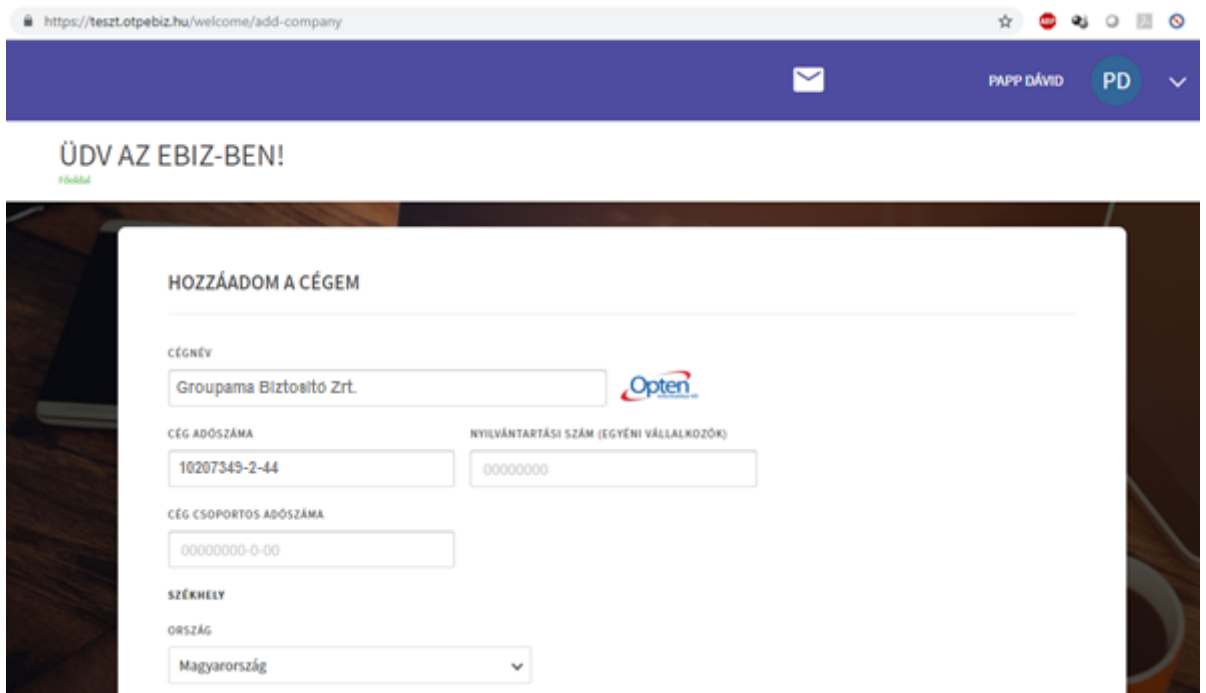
https://teszt.otpebiz.hu/welcome/add-company

PAPP DÁVID PD

ÜDV AZ EBIZ-BEN!
Főoldal

HOZZÁADOM A CÉGEM

CÉGNÉV
Groupama Biztosító Zrt.
Opten

CÉG ADÓSZÁMA
10207349-2-44

NYILVÁNTARTÁSI SZÁM (EGYÉNI VÁLLALKOZÓK)
00000000

CÉG CSOPORTOS ADÓSZÁMA
00000000-0-00

SZÉKHELY

ORSZÁG
Magyarország